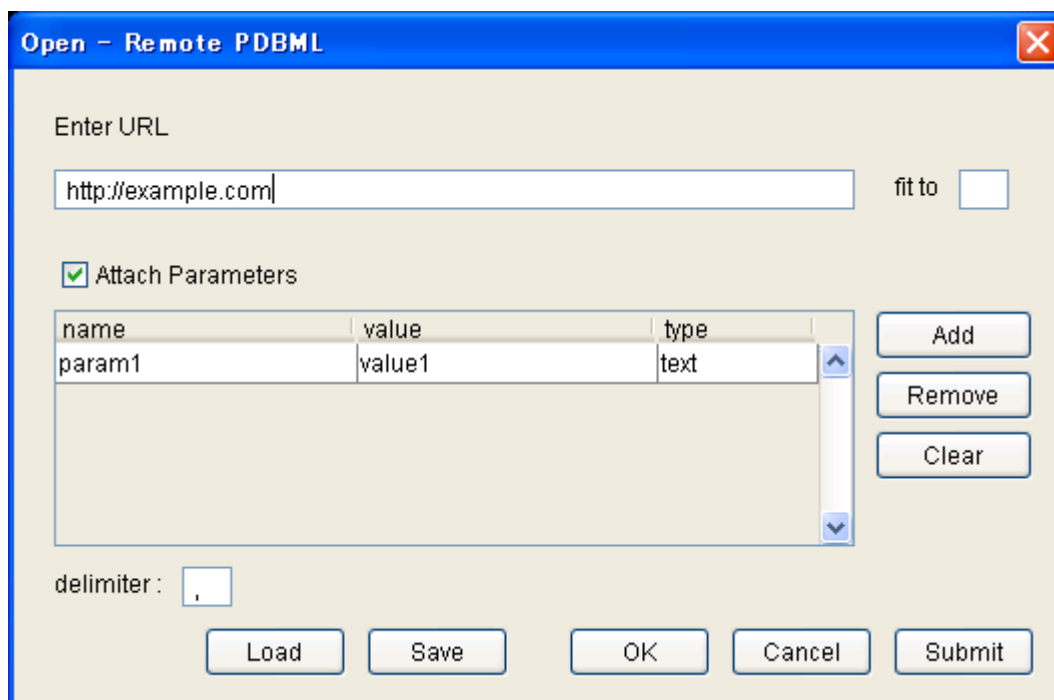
Open - Remote PDBML

Enter URL

http://example.com

fit to

Attach Parameters

| name | value | type |
|---|---|---|
| param1 | value1 | text |

Add

Remove

Clear

delimiter : ,

Load Save OK Cancel Submit